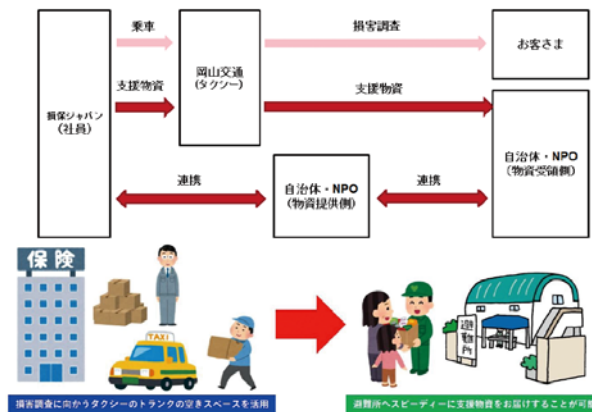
損保ジャパン
(社員)

乗車

支援物資

岡山交通
(タクシー)

損害調査

お客さま

支援物資

自治体・NPO
(物資受領側)

連携

自治体・NPO
(物資提供側)

連携

保険

TAXI

損害調査に向かうタクシーのトランクの空きスペースを活用

避難所

避難所へスピーディーに支援物資をお届けすることが可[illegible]